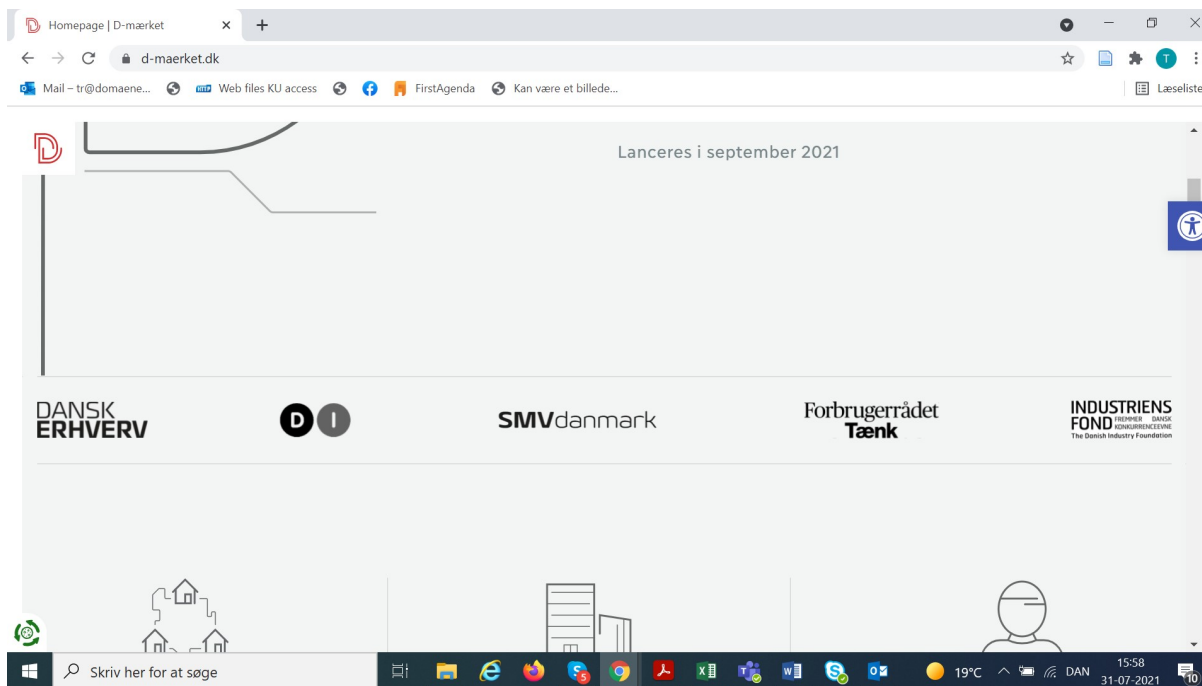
Homepage | D-mærket

d-maerket.dk

Mail – tr@domaene... Web files KU access FirstAgenda Kan være et billede...

Læseliste

Lanceres i september 2021

DANSK ERHVERV

D I

SMVdanmark

Forbrugerrådet Tænk

INDUSTRIENS FOND FREMMER DANSK KONKURRENCEEVNE The Danish Industry Foundation

Skriv her for at søge

19°C DAN 15:58 31-07-2021